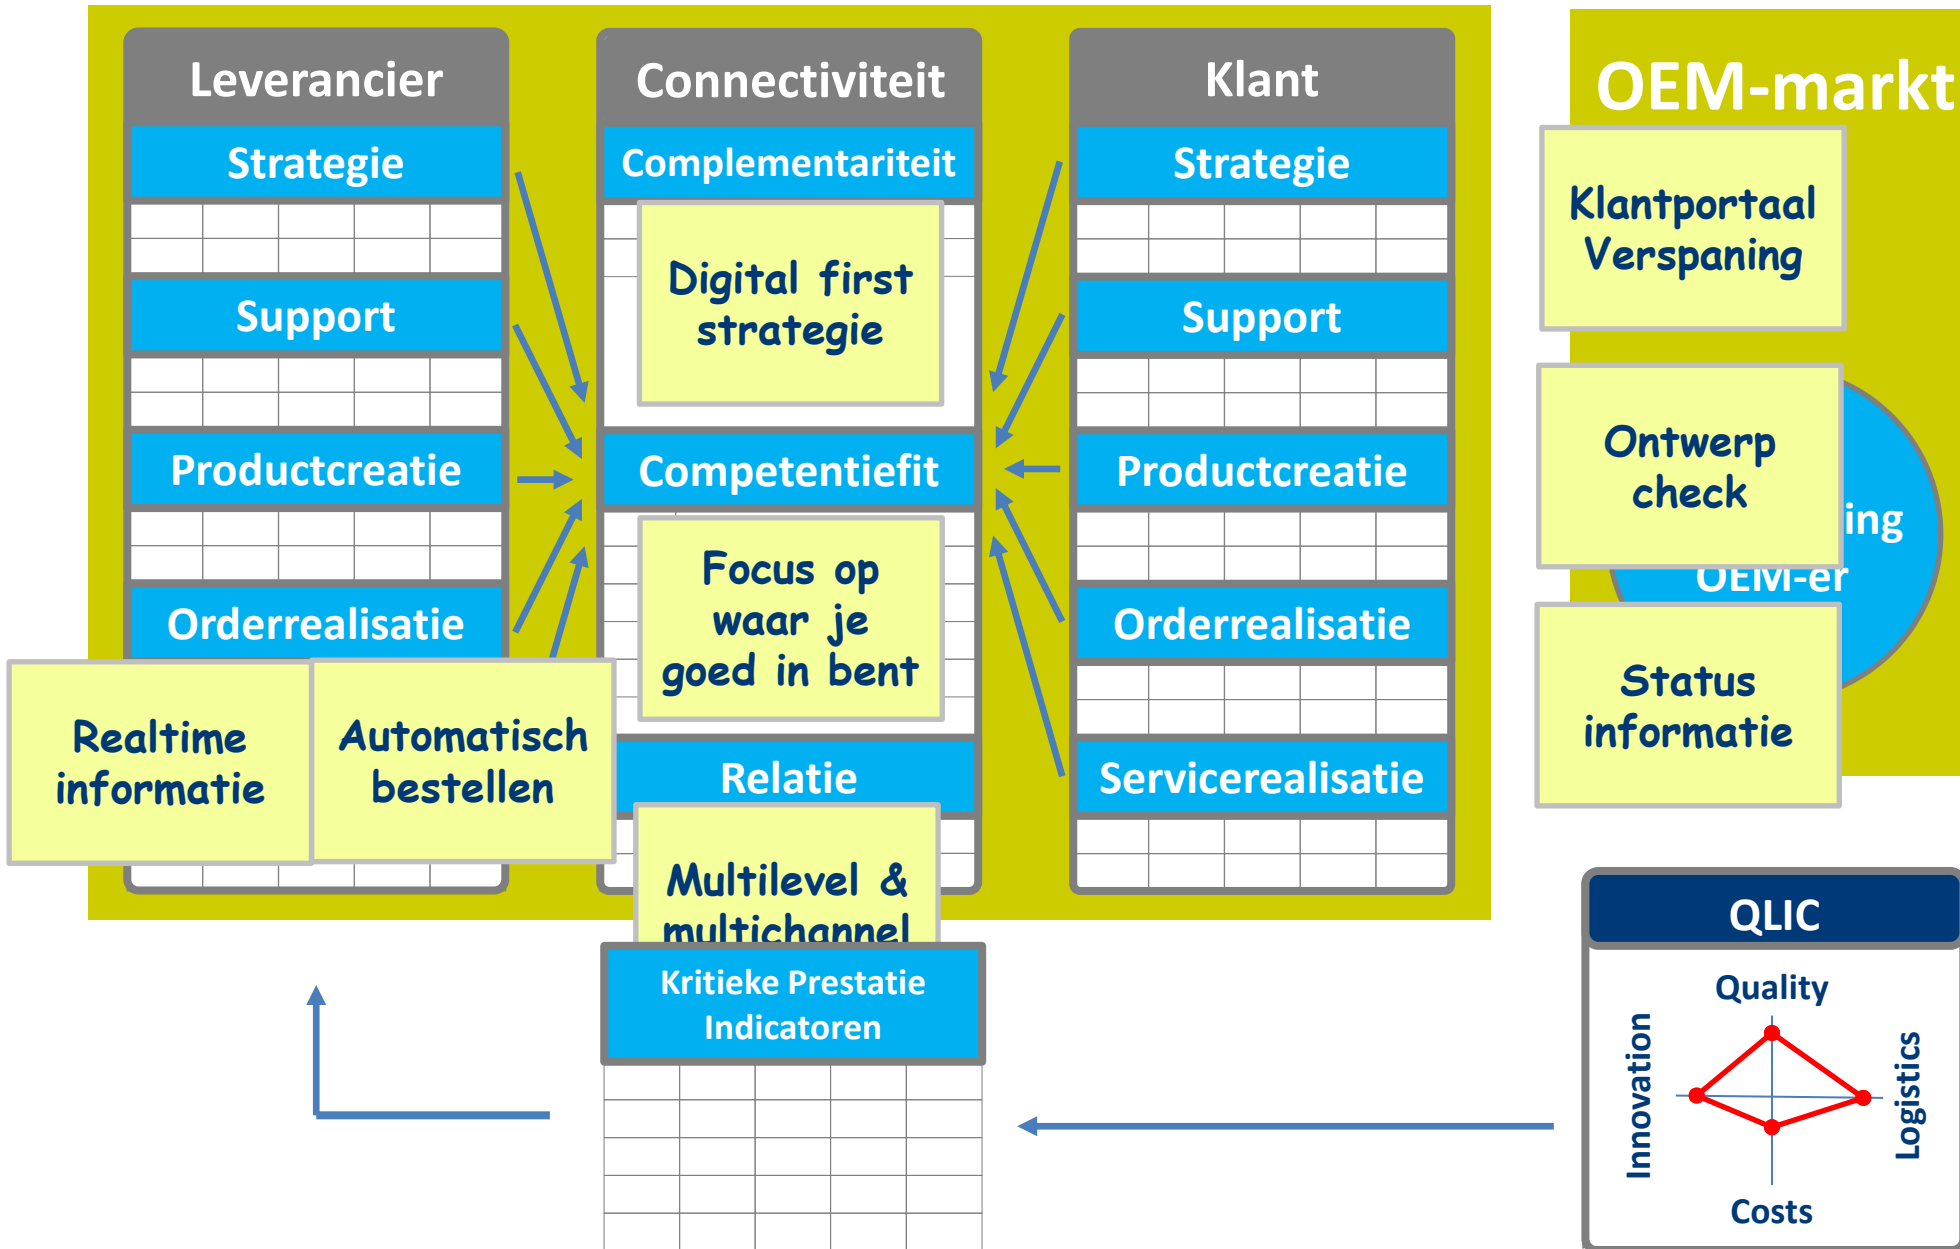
Leverancier

Strategie

Support

Productcreatie

Orderrealisatie

Connectiviteit

Complementariteit

Digital first strategie

Competentiefit

Focus op waar je goed in bent

Relatie

Multilevel & multichannel

Klant

Strategie

Support

Productcreatie

Orderrealisatie

Servicerealisatie

OEM-markt

Klantportaal Verspaning

Ontwerp check

ing

OEM-er

Status informatie

Realtime informatie

Automatisch bestellen

Kritieke Prestatie Indicatoren

QLIC

Quality

Innovation

Logistics

Costs